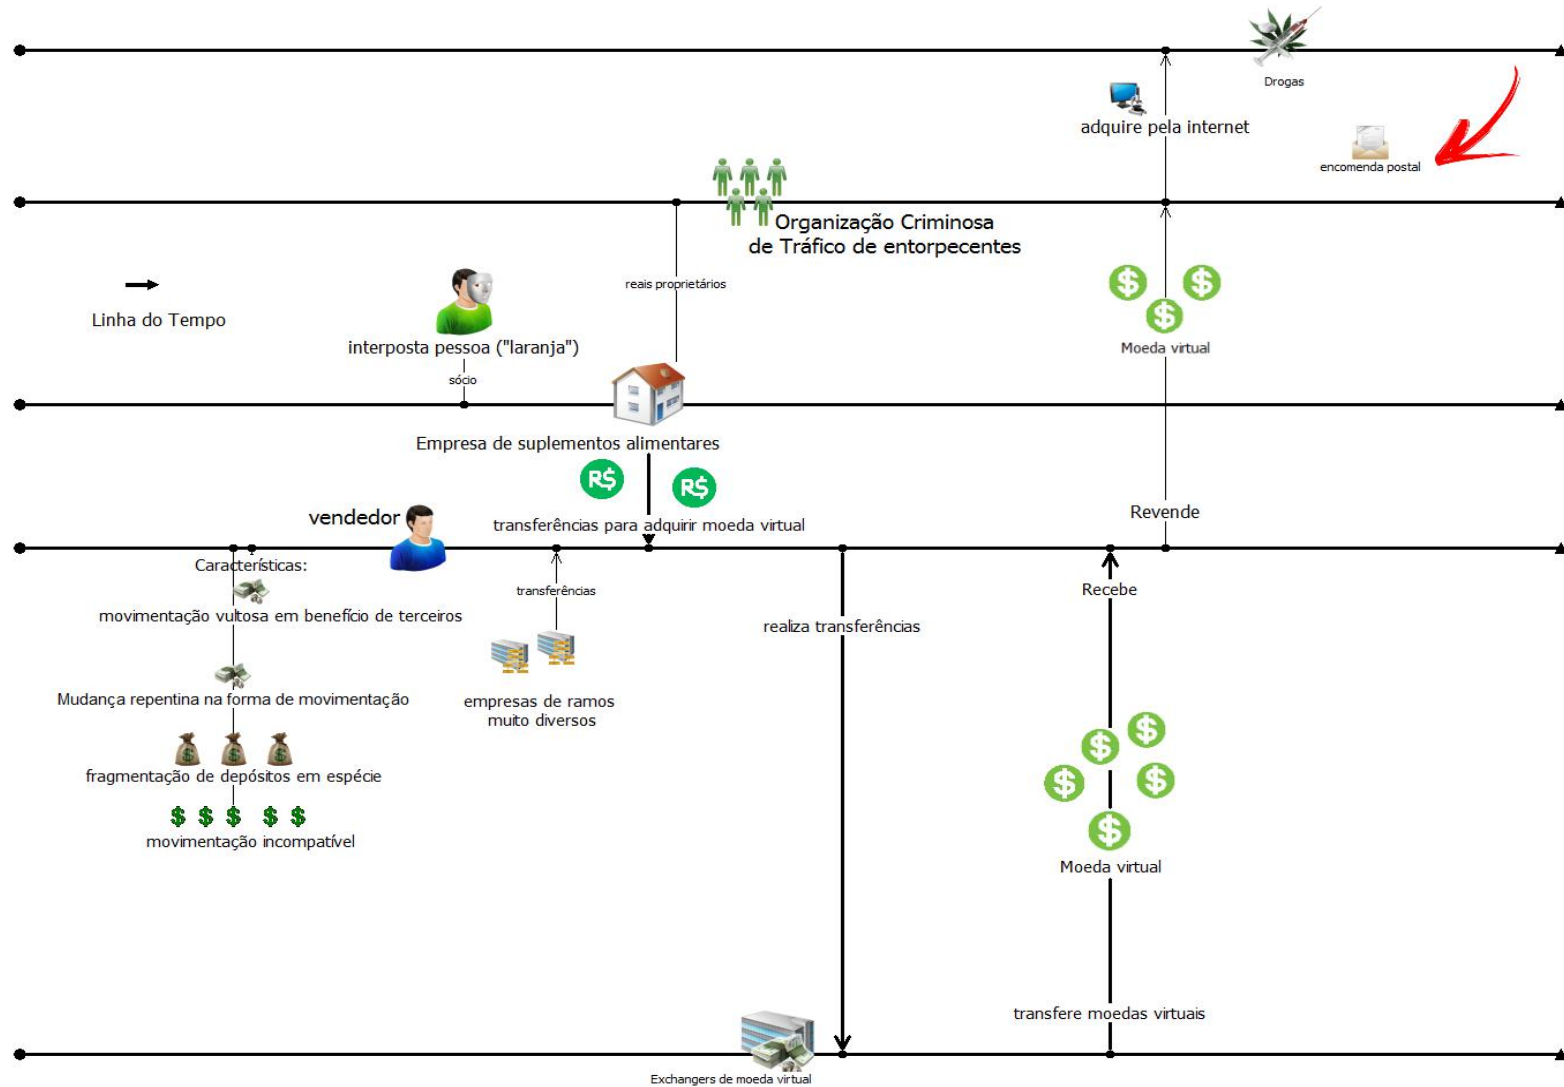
Drogas

adquire pela internet

encomenda postal

Organização Criminosa
de Tráfico de entorpecentes

reais proprietários

Linha do Tempo

interposta pessoa ("laranja")

sócio

Moeda virtual

Empresa de suplementos alimentares

R$ R$

transferências para adquirir moeda virtual

vendedor

Revende

Características:

movimentação vultosa em benefício de terceiros

transferências

Recebe

realiza transferências

Mudança repentina na forma de movimentação

empresas de ramos
muito diversos

fragmentação de depósitos em espécie

$ $ $ $ $

movimentação incompatível

Moeda virtual

transfere moedas virtuais

Exchangers de moeda virtual